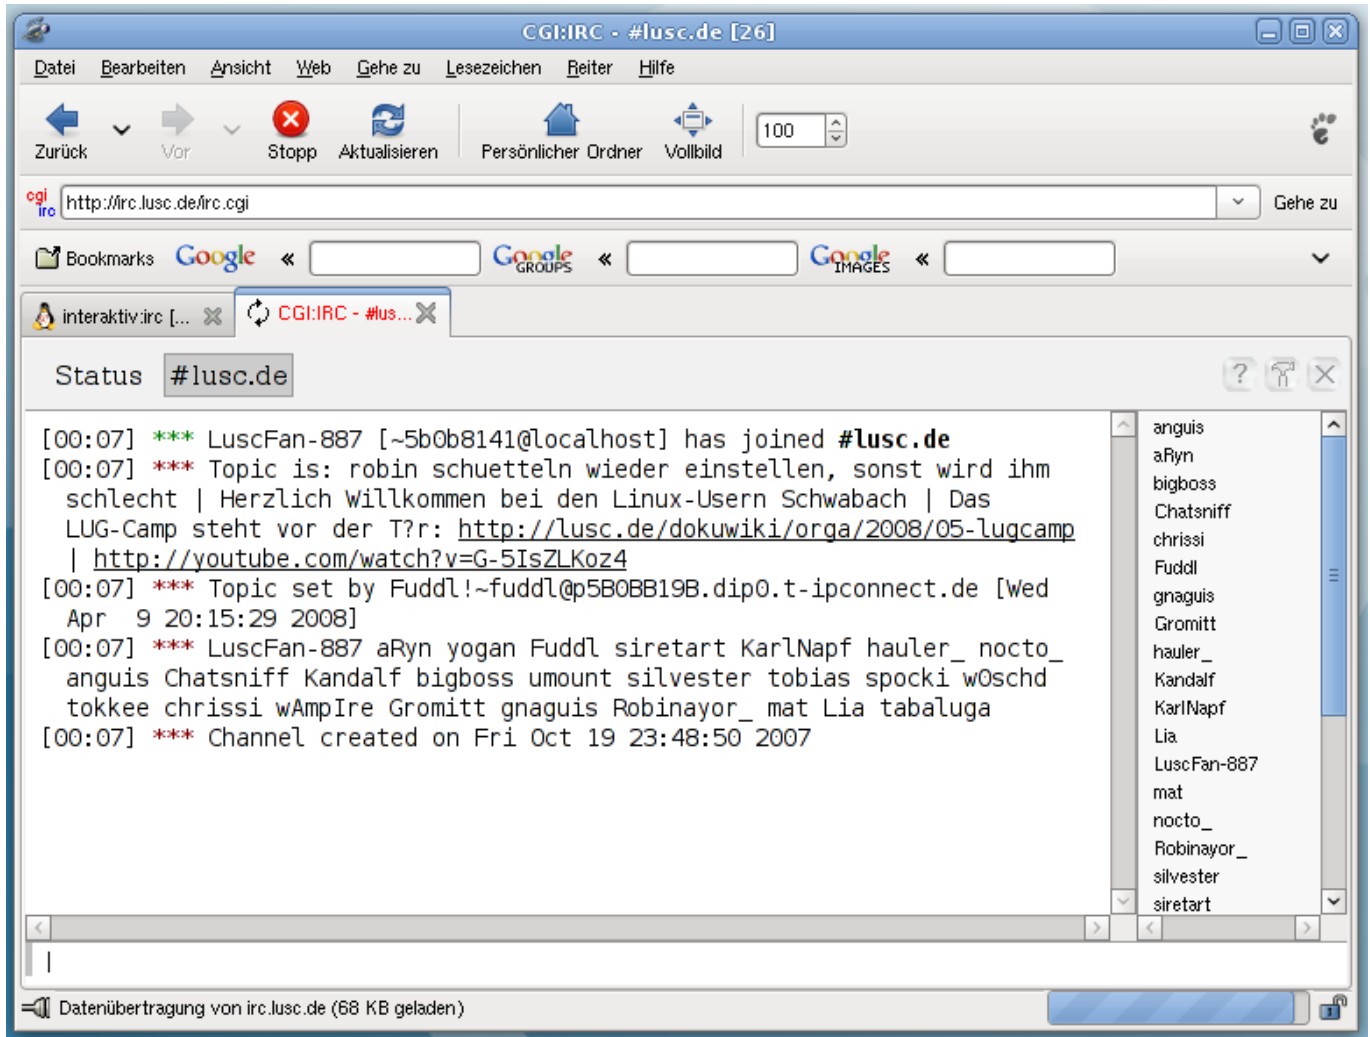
CGI:IRC - #lusc.de [26]

Datei Bearbeiten Ansicht Web Gehe zu Lesezeichen Reiter Hilfe

Zurück Vor Stopp Aktualisieren Persönlicher Ordner Vollbild 100

cgi irc http://irc.lusc.de/irc.cgi Gehe zu

Bookmarks Google « Google GROUPS « Google IMAGES «

interaktiv:irc [... CGI:IRC - #lus...

Status #lusc.de

[00:07] *** LuscFan-887 [~5b0b8141@localhost] has joined #lusc.de
[00:07] *** Topic is: robin schuetteln wieder einstellen, sonst wird ihm schlecht | Herzlich Willkommen bei den Linux-Usern Schwabach | Das LUG-Camp steht vor der T?r: http://lusc.de/dokuwiki/orga/2008/05-lugcamp | http://youtube.com/watch?v=G-5IsZLKoz4
[00:07] *** Topic set by Fuddl!~fuddl@p5B0BB19B.dip0.t-ipconnect.de [Wed Apr 9 20:15:29 2008]
[00:07] *** LuscFan-887 aRyn yogan Fuddl siretart KarlNapf hauler_ nocto_ anguis Chatsniff Kandalf bigboss umount silvester tobias spocki w0schd tokkee chrissi wAmpIre Gromitt gnaguis Robinayor_ mat Lia tabaluga
[00:07] *** Channel created on Fri Oct 19 23:48:50 2007

anguis
aRyn
bigboss
Chatsniff
chrissi
Fuddl
gnaguis
Gromitt
hauler_
Kandalf
KarlNapf
Lia
LuscFan-887
mat
nocto_
Robinayor_
silvester
siretart

Datenübertragung von irc.lusc.de (68 KB geladen)